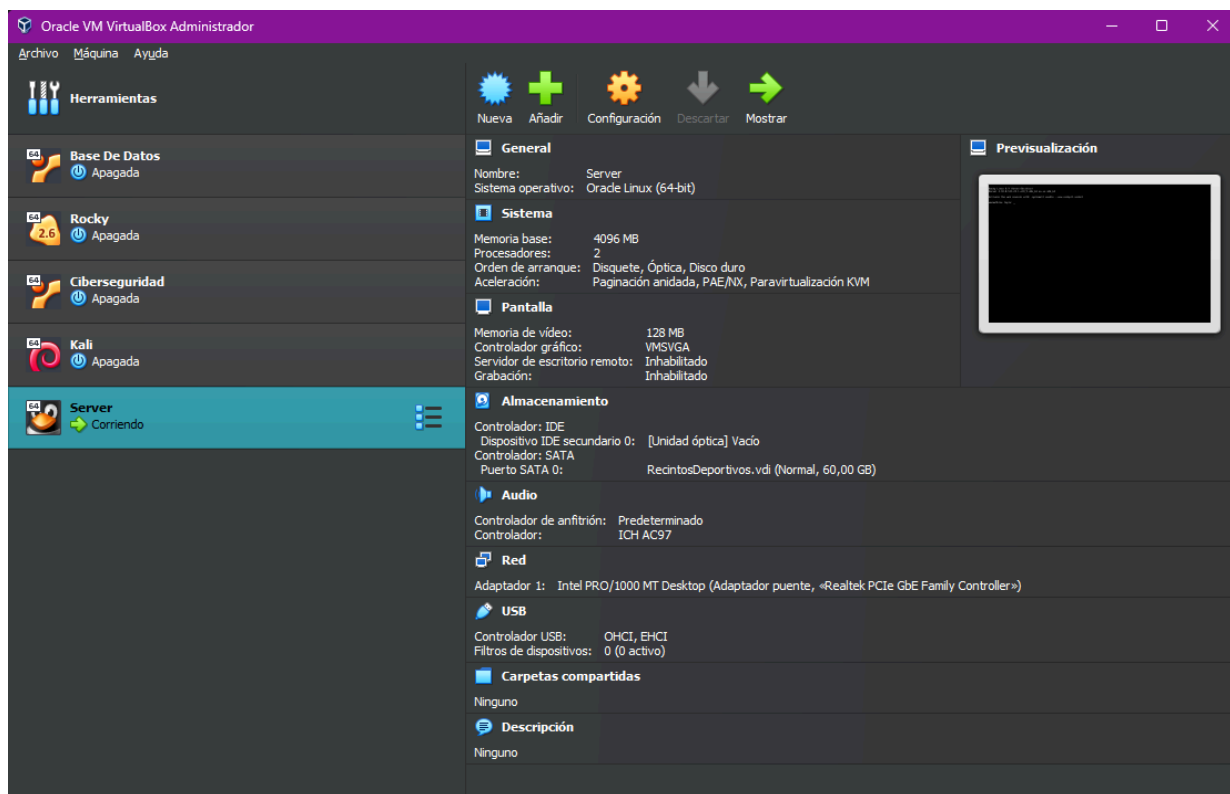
Oracle VM VirtualBox Administrador

Archivo Máquina Ayuda

Herramientas

64 Base De Datos
Apagada

64 Rocky
2.6
Apagada

64 Ciberseguridad
Apagada

64 Kali
Apagada

64 Server
Corriendo

Nueva Añadir Configuración Descartar Mostrar

General

Nombre: Server
Sistema operativo: Oracle Linux (64-bit)

Sistema

Memoria base: 4096 MB
Procesadores: 2
Orden de arranque: Disquete, Óptica, Disco duro
Aceleración: Paginación anidada, PAE/NX, Paravirtualización KVM

Pantalla

Memoria de vídeo: 128 MB
Controlador gráfico: VMSVGA
Servidor de escritorio remoto: Inhabilitado
Grabación: Inhabilitado

Almacenamiento

Controlador: IDE
Dispositivo IDE secundario 0: [Unidad óptica] Vacío
Controlador: SATA
Puerto SATA 0: RecintosDeportivos.vdi (Normal, 60,00 GB)

Audio

Controlador de anfitrión: Predeterminado
Controlador: ICH AC97

Red

Adaptador 1: Intel PRO/1000 MT Desktop (Adaptador puente, «Realtek PCIe GbE Family Controller»)

USB

Controlador USB: OHCI, EHCI
Filtros de dispositivos: 0 (0 activo)

Carpetas compartidas

Ninguno

Descripción

Ninguno

Previsualización

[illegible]